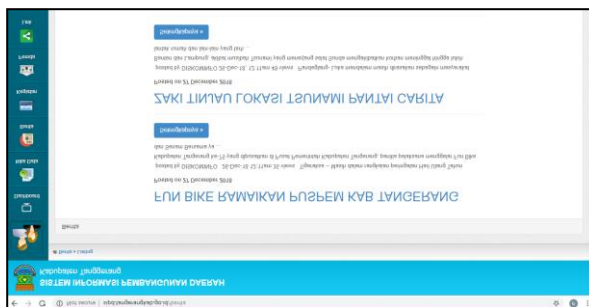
Selengkapnya »

berita utama dan ada dan ingin lebih

Bersama dan Lampung. Maka ternyata Tsunami yang menerjang pada pesisir menghadapkan kondisi menunggu tiggap data

Posted on 27 Desember 2018

ZAKI TINJAU LOKASI TSUNAMI PANTAI CARITA

Selengkapnya »

dan Swasta Bersama di

Posted on 27 Desember 2018

FUN BIKE RAMAIKAN PUSPEM KAB TANGERANG

Berita

Beranda

SISTEM INFORMASI PEMBANGUNAN DAERAH
Kabupaten Tangerang

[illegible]